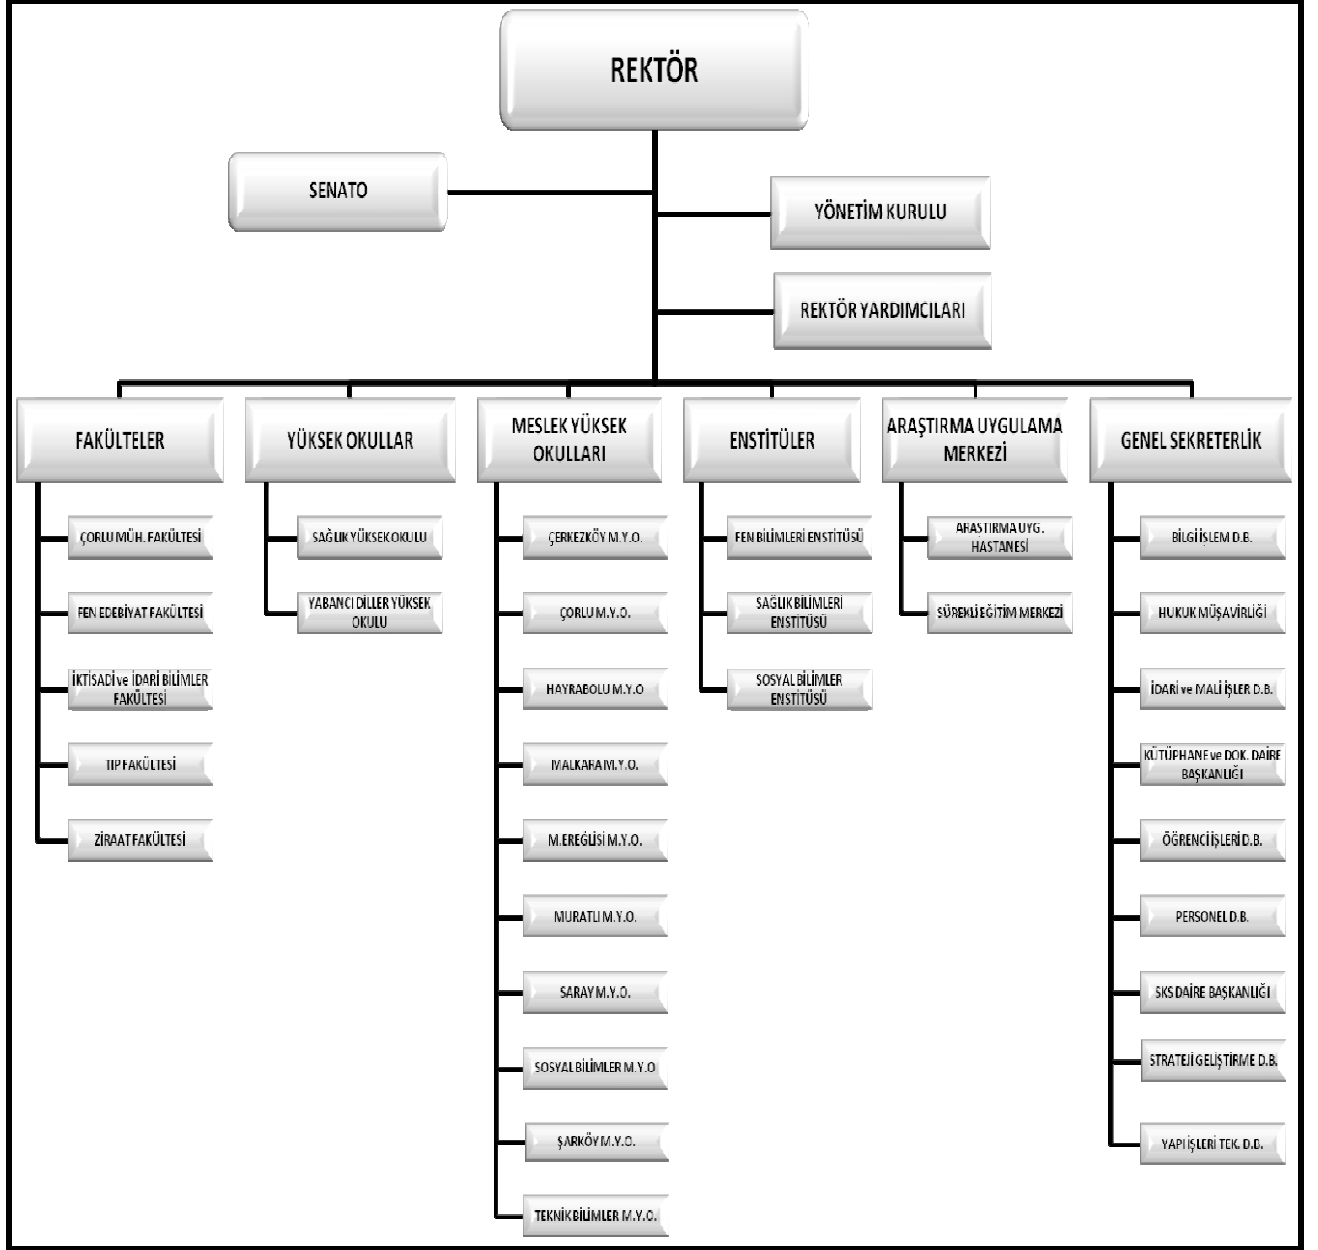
REKTÖR

SENATO

YÖNETİM KURULU

REKTÖR YARDIMCILARI

FAKÜLTELER

ÇORLU MÜH. FAKÜLTESİ

FEN EDEBİYAT FAKÜLTESİ

İKTİSADİ ve İDARİ BİLİMLER FAKÜLTESİ

TIP FAKÜLTESİ

ZİRAAT FAKÜLTESİ

YÜKSEK OKULLAR

SAĞLIK YÜKSEKOKULU

YABANCI DİLLER YÜKSEK OKULU

MESLEK YÜKSEK OKULLARI

ÇERKEZKÖY M.Y.O.

ÇORLU M.Y.O.

HAYRABOLU M.Y.O

MALKARA M.Y.O.

M.EREĞLİSİ M.Y.O.

MURATLI M.Y.O.

SARAY M.Y.O.

SOSYAL BİLİMLER M.Y.O

ŞARKÖY M.Y.O.

TEKNİK BİLİMLER M.Y.O.

ENSTİTÜLER

FEN BİLİMLERİ ENSTİTÜSÜ

SAĞLIK BİLİMLERİ ENSTİTÜSÜ

SOSYAL BİLİMLER ENSTİTÜSÜ

ARAŞTIRMA UYGULAMA MERKEZİ

ARAŞTIRMA UYG. HASTANESİ

SÜREKLİ EĞİTİM MERKEZİ

GENEL SEKRETERLİK

BİLGİ İŞLEM D.B.

HUKUK MÜŞAVİRLİĞİ

İDARİ ve MALİ İŞLER D.B.

KÜTÜPHANE ve DOK. DAİRE BAŞKANLIĞI

ÖĞRENCİ İŞLERİ D.B.

PERSONEL D.B.

SKS DAİRE BAŞKANLIĞI

STRATEJİ GELİŞTİRME D.B.

YAPI İŞLERİ TEK. D.B.